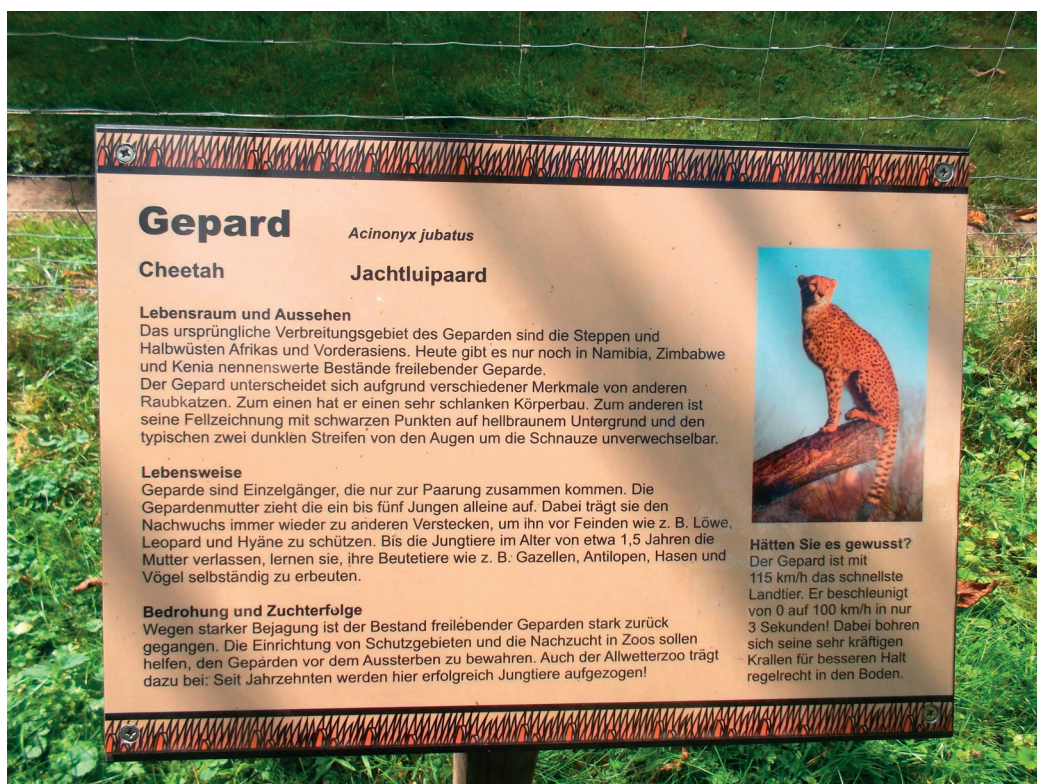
Gepard

Acinonyx jubatus

Cheetah

Jachtluipaard

Lebensraum und Aussehen
Das ursprüngliche Verbreitungsgebiet des Geparden sind die Steppen und Halbwüsten Afrikas und Vorderasiens. Heute gibt es nur noch in Namibia, Zimbabwe und Kenia nennenswerte Bestände freilebender Geparde.
Der Gepard unterscheidet sich aufgrund verschiedener Merkmale von anderen Raubkatzen. Zum einen hat er einen sehr schlanken Körperbau. Zum anderen ist seine Fellzeichnung mit schwarzen Punkten auf hellbraunem Untergrund und den typischen zwei dunklen Streifen von den Augen um die Schnauze unverwechselbar.

Lebensweise
Geparde sind Einzelgänger, die nur zur Paarung zusammen kommen. Die Gepardenmutter zieht die ein bis fünf Jungen alleine auf. Dabei trägt sie den Nachwuchs immer wieder zu anderen Verstecken, um ihn vor Feinden wie z. B. Löwe, Leopard und Hyäne zu schützen. Bis die Jungtiere im Alter von etwa 1,5 Jahren die Mutter verlassen, lernen sie, ihre Beutetiere wie z. B. Gazellen, Antilopen, Hasen und Vögel selbständig zu erbeuten.

Bedrohung und Zuchterfolge
Wegen starker Bejagung ist der Bestand freilebender Geparden stark zurück gegangen. Die Einrichtung von Schutzgebieten und die Nachzucht in Zoos sollen helfen, den Geparden vor dem Aussterben zu bewahren. Auch der Allwetterzoo trägt dazu bei: Seit Jahrzehnten werden hier erfolgreich Jungtiere aufgezogen!

Hätten Sie es gewusst?
Der Gepard ist mit 115 km/h das schnellste Landtier. Er beschleunigt von 0 auf 100 km/h in nur 3 Sekunden! Dabei bohren sich seine sehr kräftigen Krallen für besseren Halt regelrecht in den Boden.